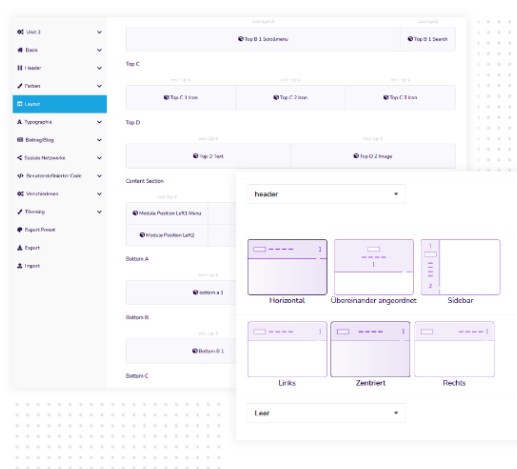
Unit 3
Basic
Header
Farben
Layout
Typographie
Beitrag/Blog
Soziale Netzwerke
Benutzerdefinierter Code
Verschiedenes
Theming
Export Preset
Export
Import

Top B 1 Scrollmenu
Top B 1 Search

Top C
Top C 1 Icon
Top C 2 Icon
Top C 3 Icon

Top D
Top D 1 Text
Top D 2 Image

Content Section
Module Position Left1 Menu
Module Position Left2

Bottom A
bottom a 1

Bottom B
Bottom B 1

Bottom C

header

Horizontal
Übereinander angeordnet
Sidebar

Links
Zentriert
Rechts

Leer